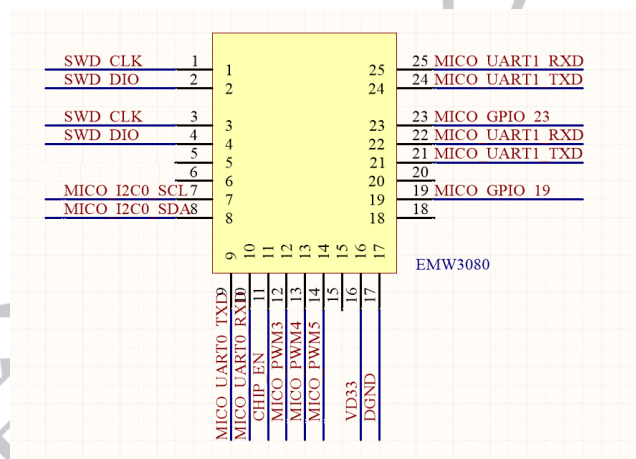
SWD_CLK 1
SWD_DIO 2
SWD_CLK 3
SWD_DIO 4
5
6
MICO_I2C0_SCL 7
MICO_I2C0_SDA 8

1
2
3
4
5
6
7
8

25
24
23
22
21
20
19
18

25 MICO_UART1_RXD
24 MICO_UART1_TXD
23 MICO_GPIO_23
22 MICO_UART1_RXD
21 MICO_UART1_TXD
20
19 MICO_GPIO_19
18

9 10 11 12 13 14 15 16 17

EMW3080

9 10 11 12 13 14 15 16 17

MICO_UART0_TXD
MICO_UART0_RXD
CHIP_EN
MICO_PWM3
MICO_PWM4
MICO_PWM5
VD33
DGND